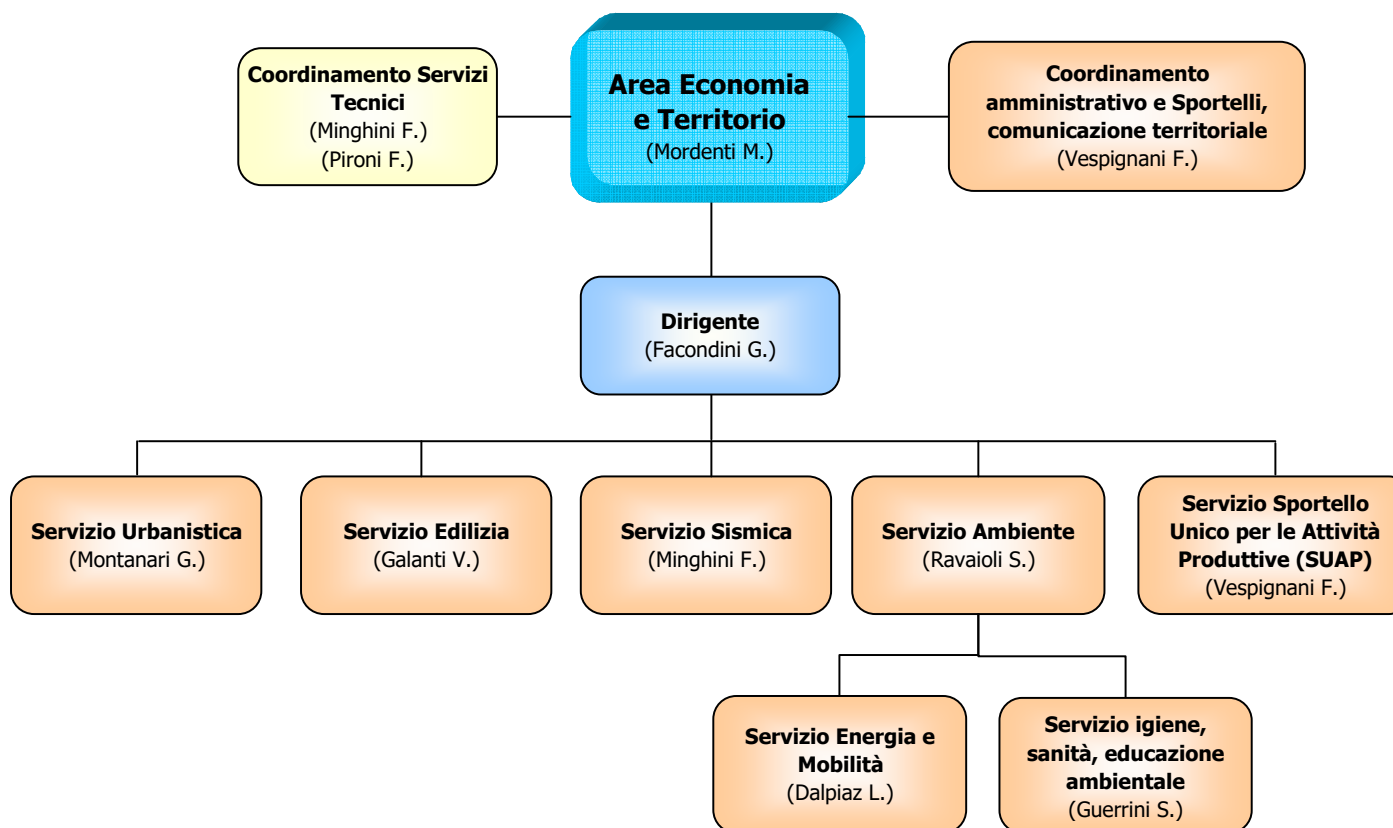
Coordinamento Servizi Tecnici
(Minghini F.)
(Pironi F.)

Area Economia e Territorio
(Mordenti M.)

Coordinamento amministrativo e Sportelli, comunicazione territoriale
(Vespignani F.)

Dirigente
(Facondini G.)

Servizio Urbanistica
(Montanari G.)

Servizio Edilizia
(Galanti V.)

Servizio Sismica
(Minghini F.)

Servizio Ambiente
(Ravaioli S.)

Servizio Sportello Unico per le Attività Produttive (SUAP)
(Vespignani F.)

Servizio Energia e Mobilità
(Dalpiaz L.)

Servizio igiene, sanità, educazione ambientale
(Guerrini S.)